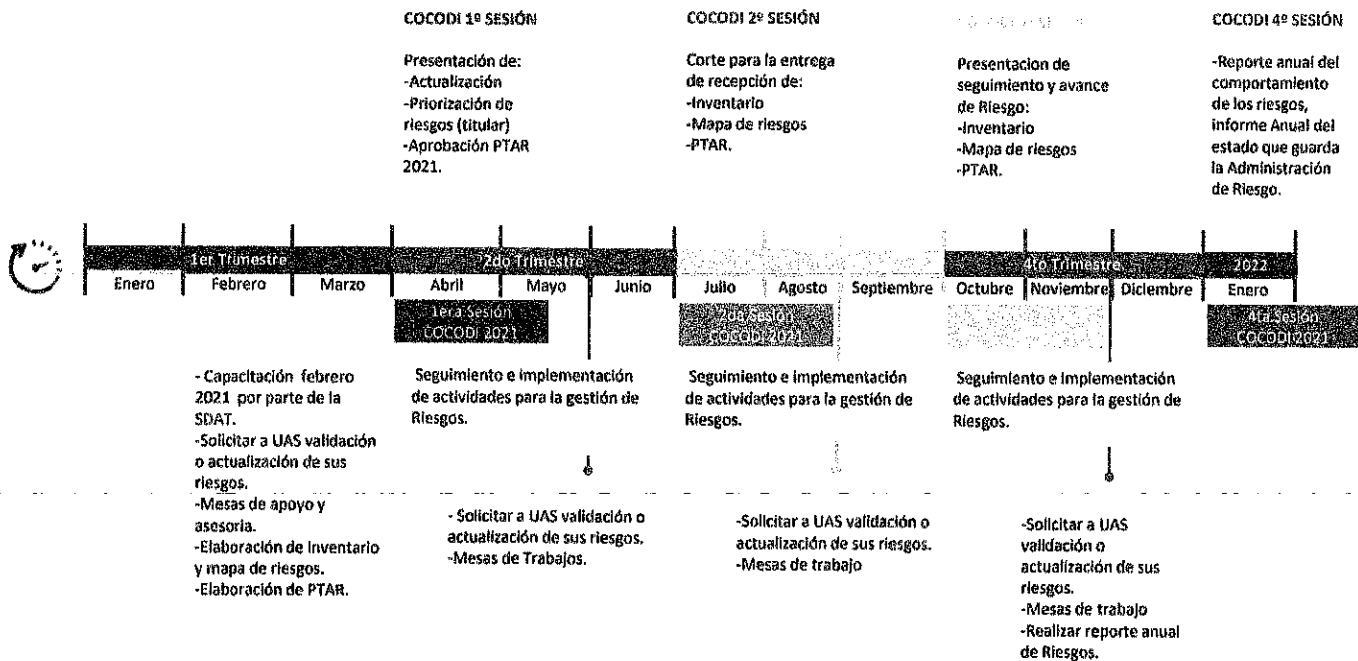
COCODI 1º SESIÓN

Presentación de:
-Actualización
-Priorización de riesgos (titular)
-Aprobación PTAR 2021.

COCODI 2º SESIÓN

Corte para la entrega de recepción de:
-Inventario
-Mapa de riesgos
-PTAR.

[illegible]

Presentacion de seguimiento y avance de Riesgo:
-Inventario
-Mapa de riesgos
-PTAR.

COCODI 4º SESIÓN

-Reporte anual del comportamiento de los riesgos, informe Anual del estado que guarda la Administración de Riesgo.

1er Trimestre

2do Trimestre

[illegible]

4to Trimestre

2022

Enero | Febrero | Marzo | Abril | Mayo | Junio | Julio | Agosto | Septiembre | Octubre | Noviembre | Diciembre | Enero

1era Sesión COCODI 2021

2da Sesión COCODI 2021

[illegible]

4ta Sesión COCODI 2021

- Capacitación febrero 2021 por parte de la SDAT.
-Solicitar a UAS validación o actualización de sus riesgos.
-Mesas de apoyo y asesoria.
-Elaboración de inventario y mapa de riesgos.
-Elaboración de PTAR.

Seguimiento e implementación de actividades para la gestión de Riesgos.

- Solicitar a UAS validación o actualización de sus riesgos.
-Mesas de Trabajos.

Seguimiento e implementación de actividades para la gestión de Riesgos.

-Solicitar a UAS validación o actualización de sus riesgos.
-Mesas de trabajo

Seguimiento e implementación de actividades para la gestión de Riesgos.

-Solicitar a UAS validación o actualización de sus riesgos.
-Mesas de trabajo
-Realizar reporte anual de Riesgos.